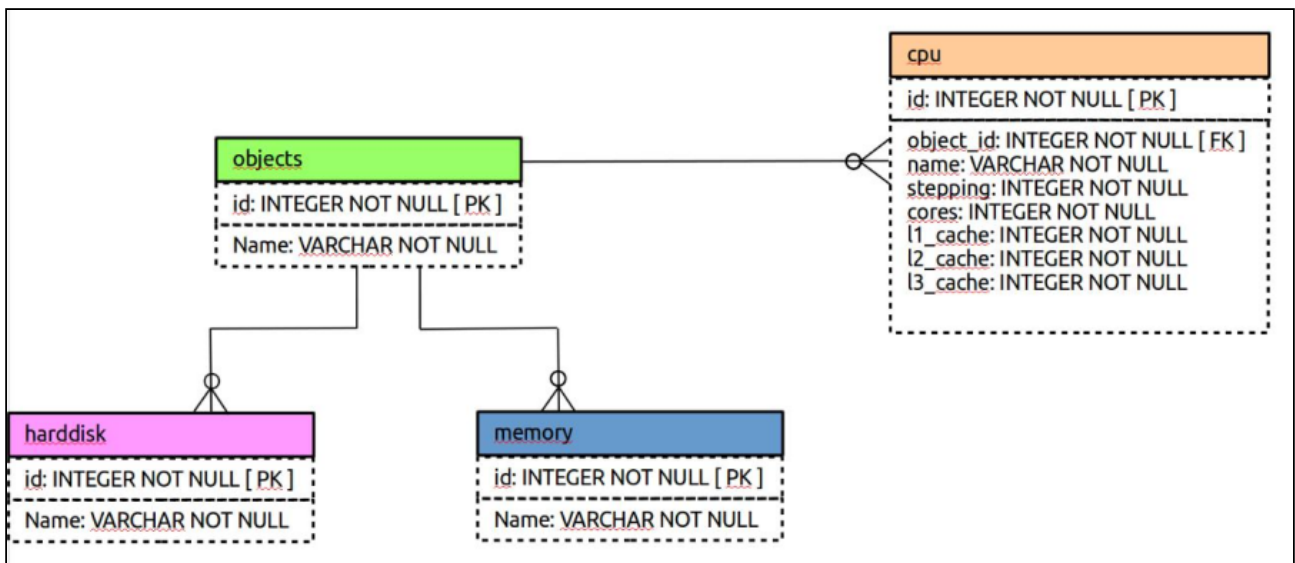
cpu
id: INTEGER NOT NULL [ PK ]
object_id: INTEGER NOT NULL [ FK ]
name: VARCHAR NOT NULL
stepping: INTEGER NOT NULL
cores: INTEGER NOT NULL
l1_cache: INTEGER NOT NULL
l2_cache: INTEGER NOT NULL
l3_cache: INTEGER NOT NULL

objects
id: INTEGER NOT NULL [ PK ]
Name: VARCHAR NOT NULL

harddisk
id: INTEGER NOT NULL [ PK ]
Name: VARCHAR NOT NULL

memory
id: INTEGER NOT NULL [ PK ]
Name: VARCHAR NOT NULL